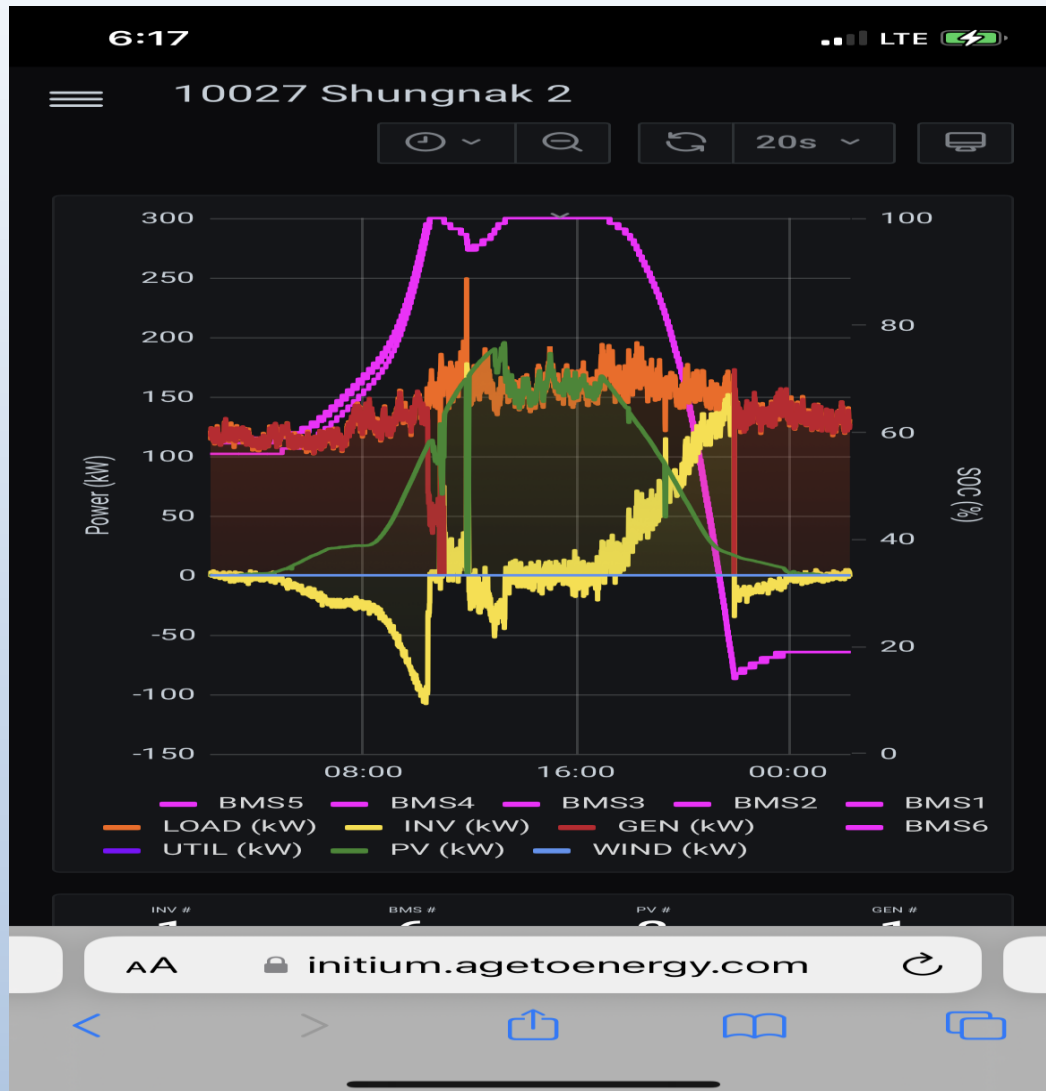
6:17
LTE

10027 Shungnak 2

20s

300
250
200
150
100
50
0
-50
-100
-150

Power (kW)

100
80
60
40
20
0

SOC (%)

08:00
16:00
00:00

BMS5 BMS4 BMS3 BMS2 BMS1
LOAD (kW) INV (kW) GEN (kW) BMS6
UTIL (kW) PV (kW) WIND (kW)

INV #
BMS #
PV #
GEN #

AA initium.agetoenergy.com